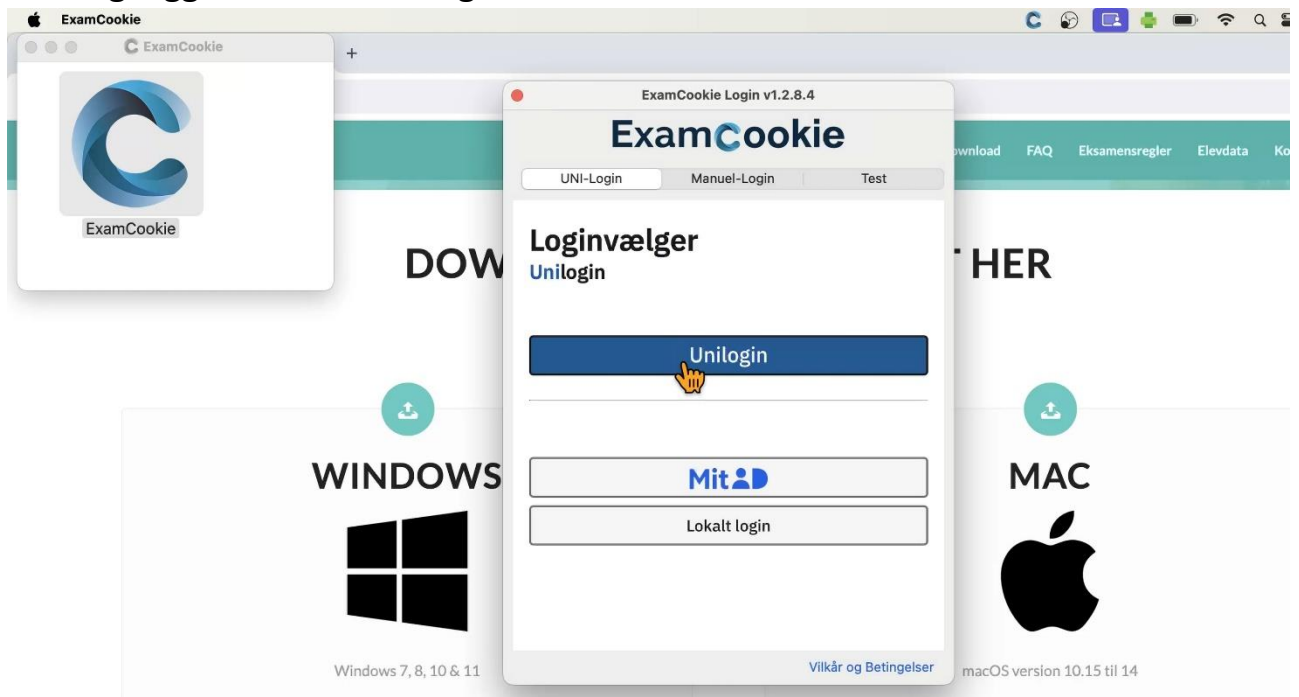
ExamCookie

ExamCookie

ExamCookie

+

ExamCookie Login v1.2.8.4

ExamCookie

UNI-Login | Manuel-Login | Test

Loginvælger
Unilogin

Unilogin

MitID

Lokalt login

Vilkår og Betingelser

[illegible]wnload FAQ Eksamensregler Elevdata Ko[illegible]

DOW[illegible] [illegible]T HER

WINDOWS

Windows 7, 8, 10 & 11

MAC

macOS version 10.15 til 14